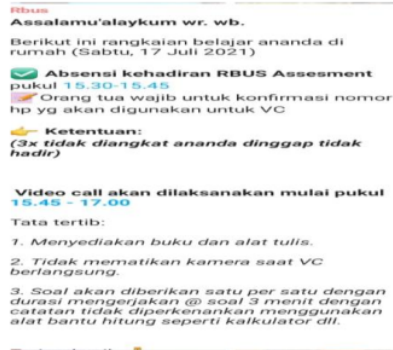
Rbus

Assalamu'alaykum wr. wb.

Berikut ini rangkaian belajar ananda di rumah (Sabtu, 17 Juli 2021)

Absensi kehadiran RBUS Assesment pukul 15.30-15.45
Orang tua wajib untuk konfirmasi nomor hp yg akan digunakan untuk VC

Ketentuan:
(3x tidak diangkat ananda dinggap tidak hadir)

Video call akan dilaksanakan mulai pukul 15.45 - 17.00

Tata tertib:

1. Menyediakan buku dan alat tulis.

2. Tidak mematikan kamera saat VC berlangsung.

3. Soal akan diberikan satu per satu dengan durasi mengerjakan @ soal 3 menit dengan catatan tidak diperkenankan menggunakan alat bantu hitung seperti kalkulator dll.

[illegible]